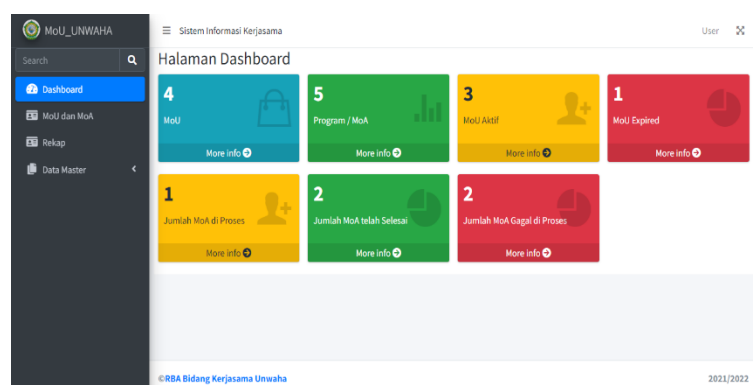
MoU_UNWAHA

Search

Dashboard

MoU dan MoA

Rekap

Data Master

Sistem Informasi Kerjasama

User

Halaman Dashboard

4

MoU

More info

5

Program / MoA

More info

3

MoU Aktif

More info

1

MoU Expired

More info

1

Jumlah MoA di Proses

More info

2

Jumlah MoA telah Selesai

More info

2

Jumlah MoA Gagal di Proses

More info

©RBA Bidang Kerjasama Unwaha

2021/2022